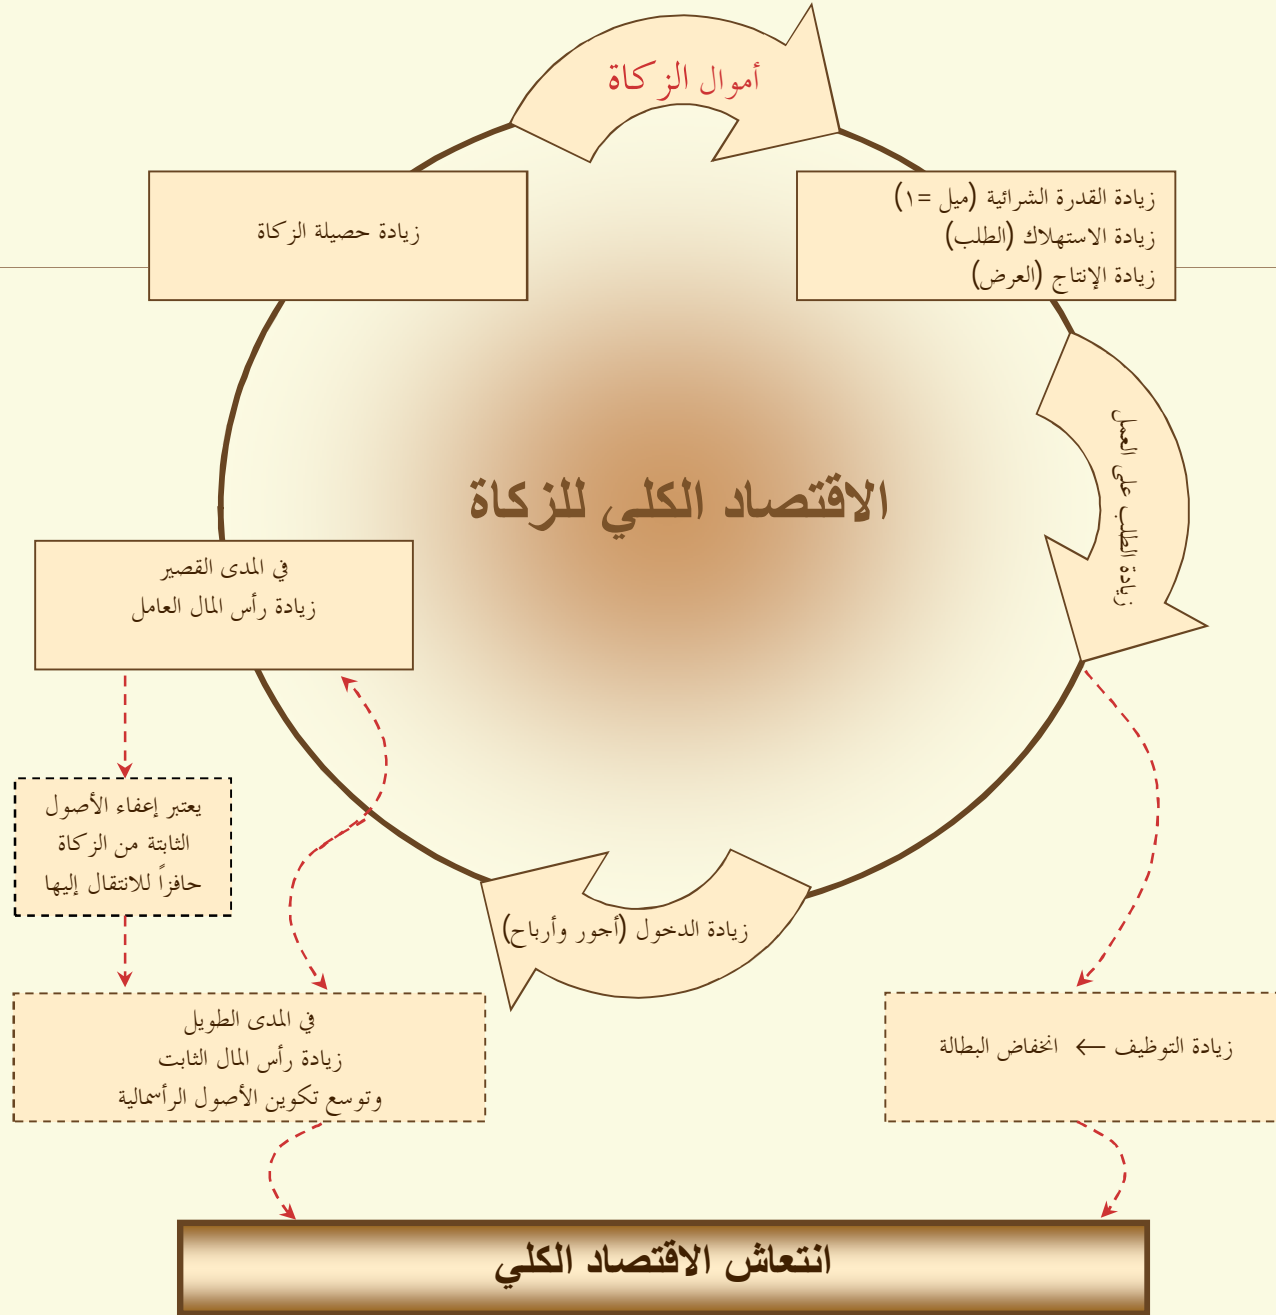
أموال الزكاة

زيادة حصيلة الزكاة

زيادة القدرة الشرائية (ميل =١)
زيادة الاستهلاك (الطلب)
زيادة الإنتاج (العرض)

زيادة الطلب على العمل

الاقتصاد الكلي للزكاة

في المدى القصير
زيادة رأس المال العامل

يعتبر إعفاء الأصول الثابتة من الزكاة حافزاً للانتقال إليها

زيادة الدخول (أجور وأرباح)

في المدى الطويل
زيادة رأس المال الثابت
وتوسع تكوين الأصول الرأسمالية

زيادة التوظيف ← انخفاض البطالة

انتعاش الاقتصاد الكلي